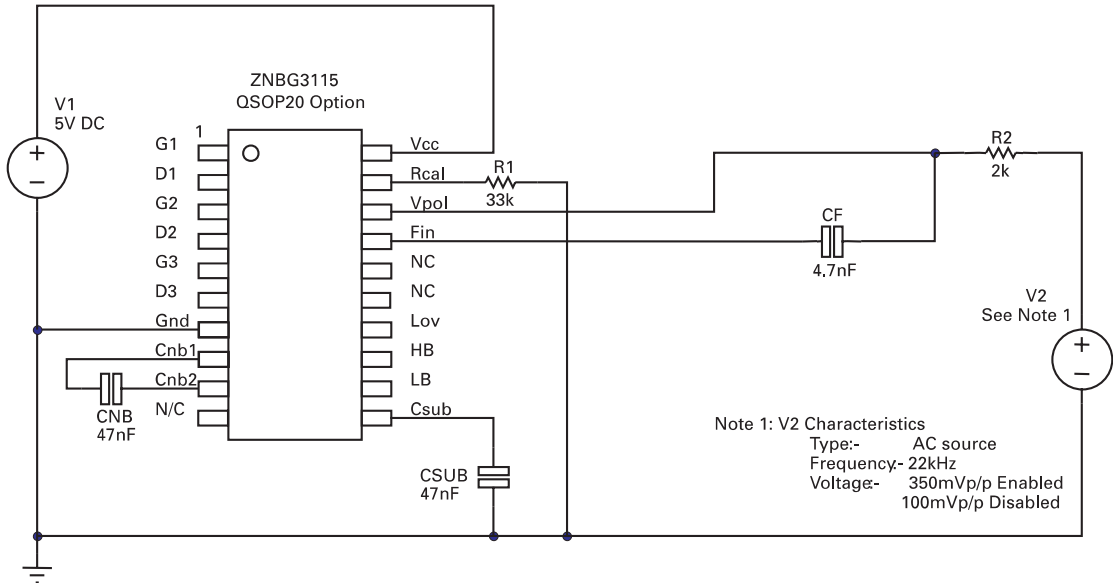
ZNBG3115
QSOP20 Option

V1
5V DC

+
–

1
G1
D1
G2
D2
G3
D3
Gnd
Cnb1
Cnb2
N/C

CNB
47nF

Vcc
Rcal
Vpol
Fin
NC
NC
Lov
HB
LB
Csub

R1
33k

CF
4.7nF

R2
2k

V2
See Note 1

+
–

CSUB
47nF

Note 1: V2 Characteristics
Type:- AC source
Frequency:- 22kHz
Voltage:- 350mVp/p Enabled
100mVp/p Disabled